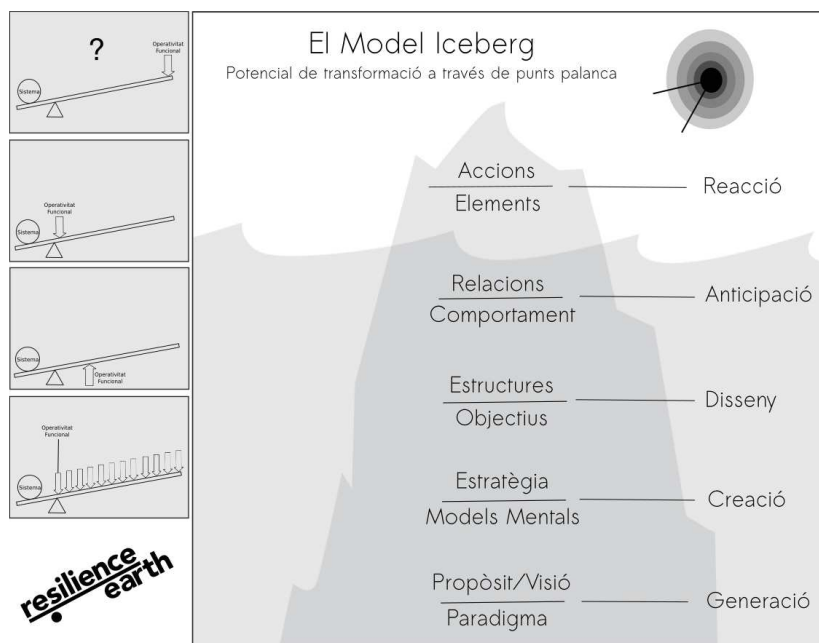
?

Operativitat Funcional

Sistema

Operativitat Funcional

Sistema

Sistema

Operativitat Funcional

Operativitat Funcional

Sistema

resilience earth

El Model Iceberg

Potencial de transformació a través de punts palanca

Accions
Elements
Reacció

Relacions
Comportament
Anticipació

Estructures
Objectius
Disseny

Estratègia
Models Mentals
Creació

Propòsit/Visió
Paradigma
Generació